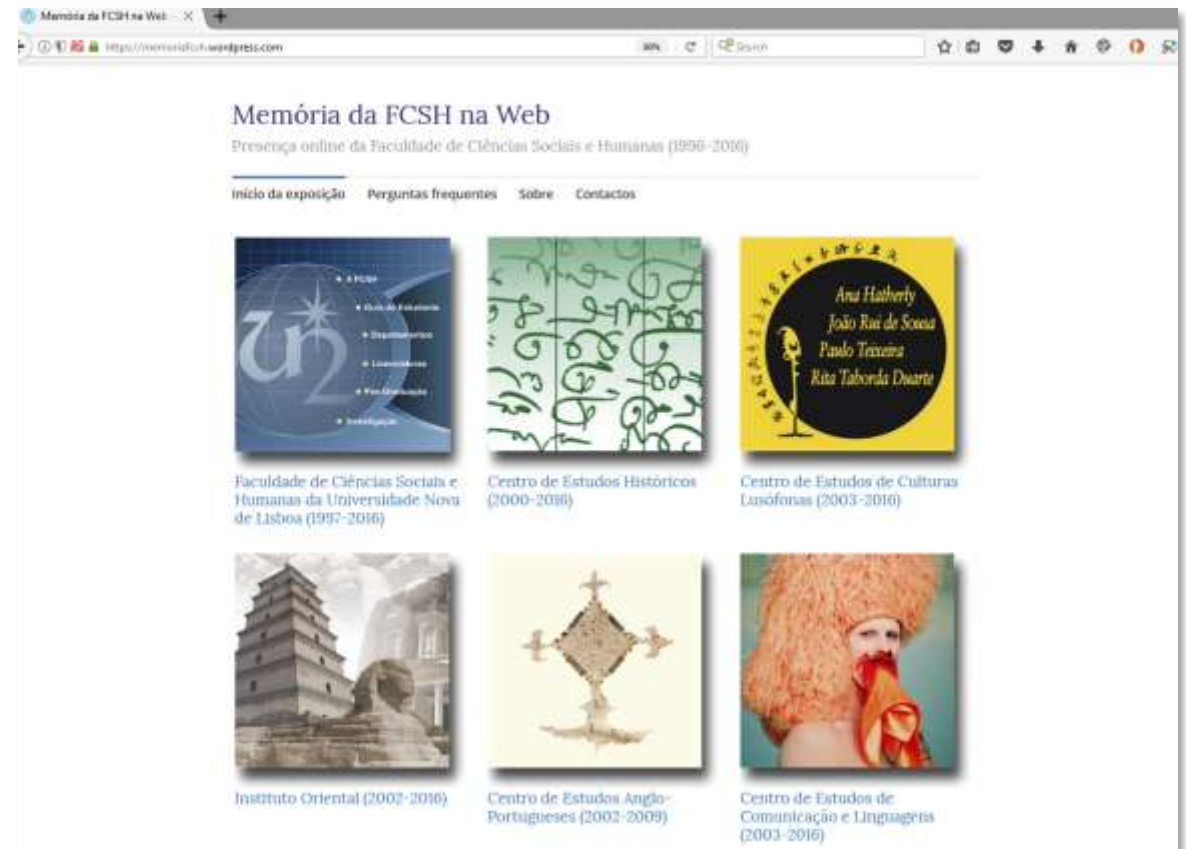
Memória da FCSH na Web ×

https://memoriafcsh.wordpress.com

Search

Memória da FCSH na Web

Presença online da Faculdade de Ciências Sociais e Humanas (1996-2016)

Início da exposição Perguntas frequentes Sobre Contactos

A FCSH
Guia do Estudante
Departamentos
Licenciaturas
Pós-Graduação
Investigação

Ana Hatherly
João Rui de Sousa
Paulo Teixeira
Rita Taborda Duarte

Faculdade de Ciências Sociais e Humanas da Universidade Nova de Lisboa (1997-2016)

Centro de Estudos Históricos (2000-2016)

Centro de Estudos de Culturas Lusófonas (2003-2016)

Instituto Oriental (2002-2016)

Centro de Estudos Anglo-Portugueses (2002-2009)

Centro de Estudos de Comunicação e Linguagens (2003-2016)